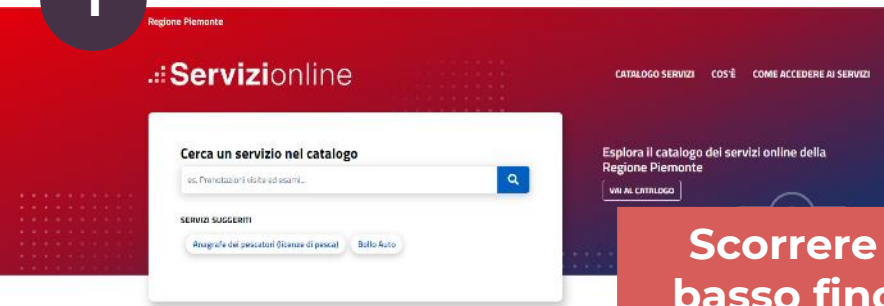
Regione Piemonte

Servizionline

CATALOGO SERVIZI COS'È COME ACCEDERE AI SERVIZI

Cerca un servizio nel catalogo

es. Prenotazioni visite ed esami...

SERVIZI SUGGERITI

Anagrafe dei pescatori (licenze di pesca) Bollo Auto

Esplora il catalogo dei servizi online della Regione Piemonte

VAI AL CATALOGO

Scorrere basso fin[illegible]